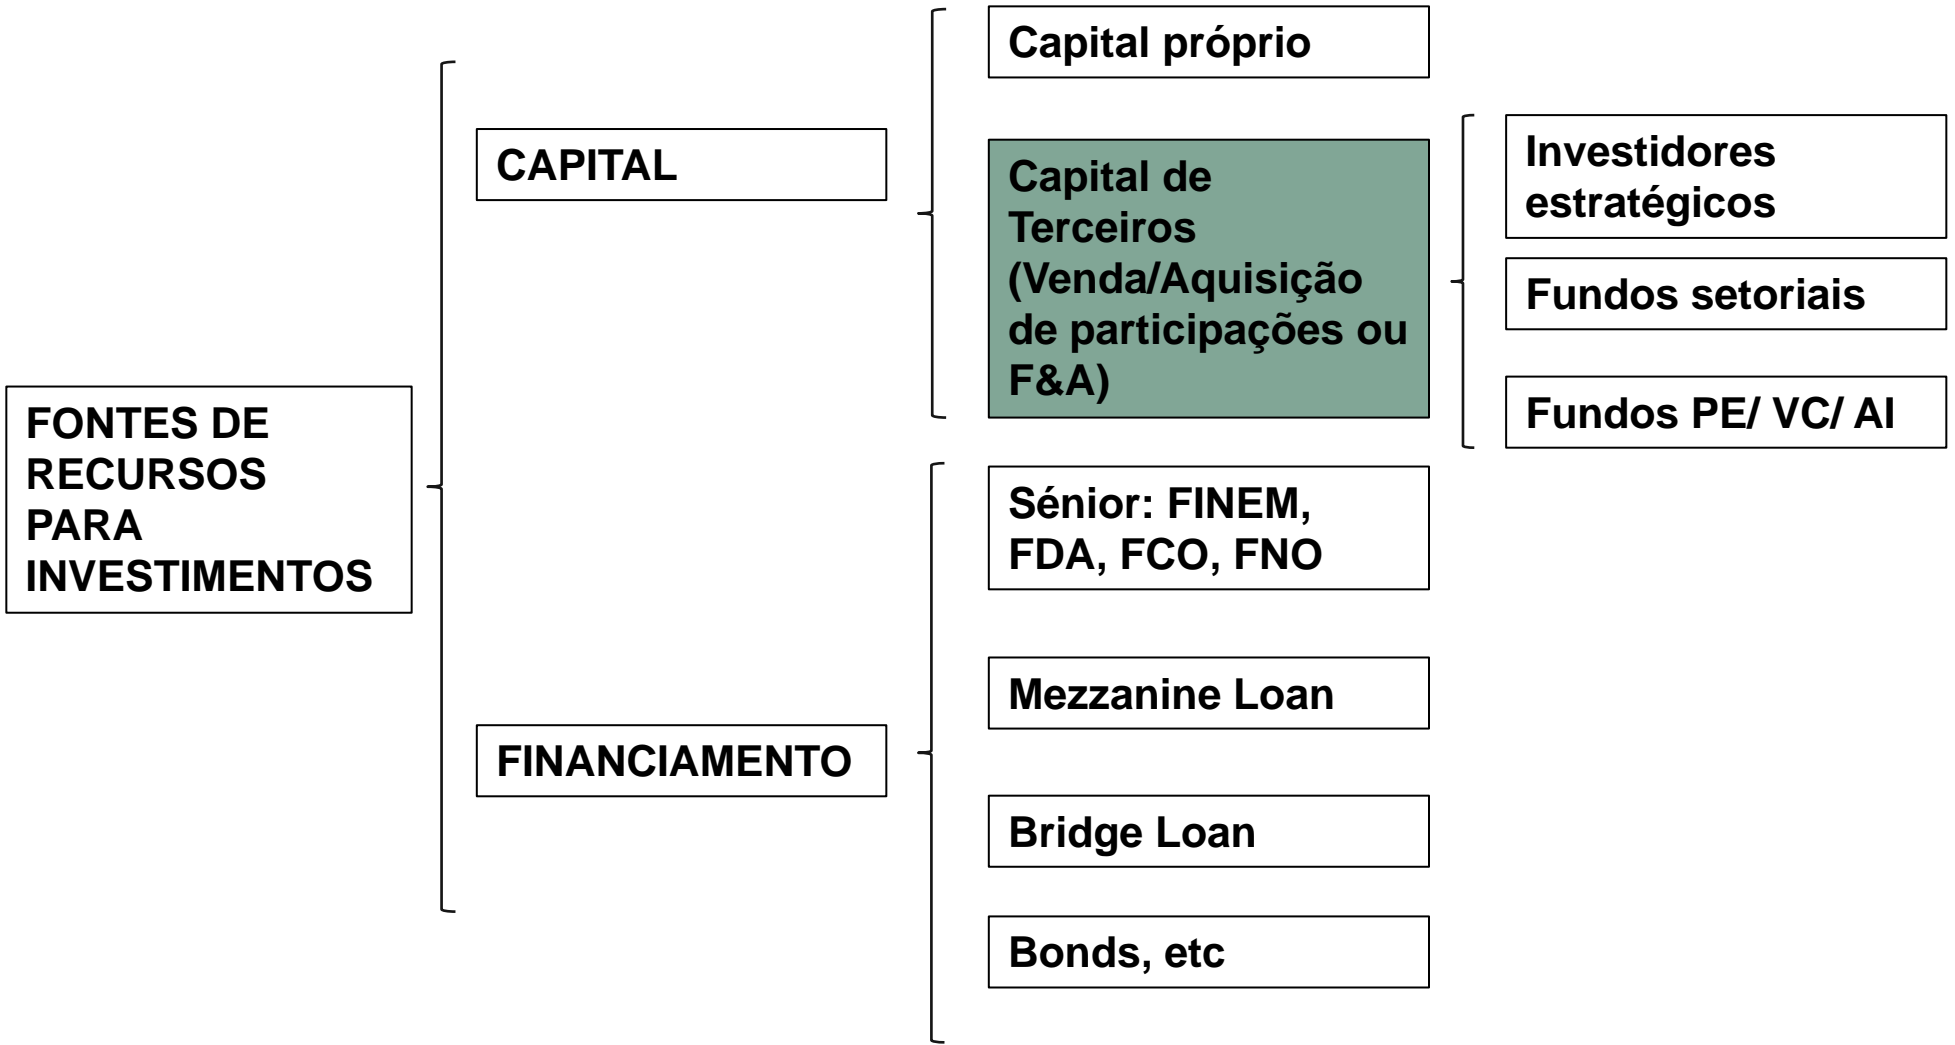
FONTES DE RECURSOS PARA INVESTIMENTOS

CAPITAL

Capital próprio

Capital de Terceiros (Venda/Aquisição de participações ou F&A)

Investidores estratégicos

Fundos setoriais

Fundos PE/ VC/ AI

FINANCIAMENTO

Sénior: FINEM, FDA, FCO, FNO

Mezzanine Loan

Bridge Loan

Bonds, etc